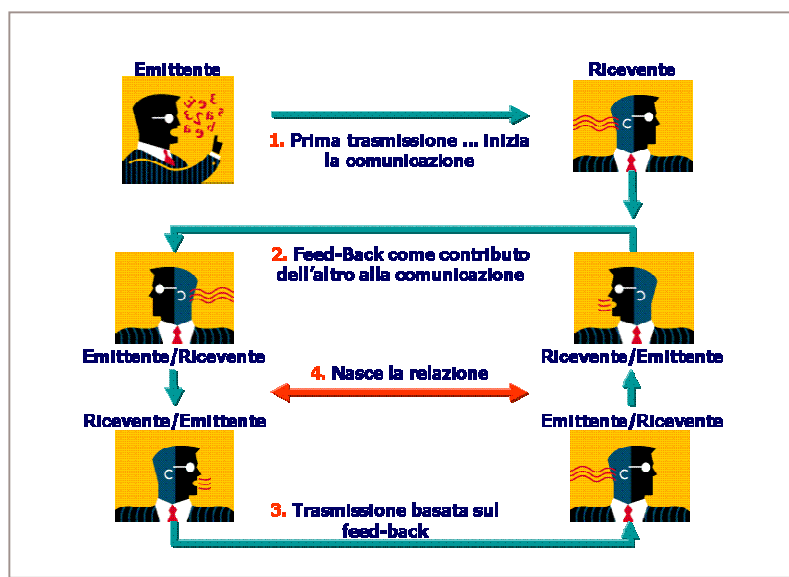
Emittente

Ricevente

1. Prima trasmissione ... inizia la comunicazione

2. Feed-Back come contributo dell'altro alla comunicazione

Emittente/Ricevente

Ricevente/Emittente

4. Nasce la relazione

Ricevente/Emittente

Emittente/Ricevente

3. Trasmissione basata sul feed-back